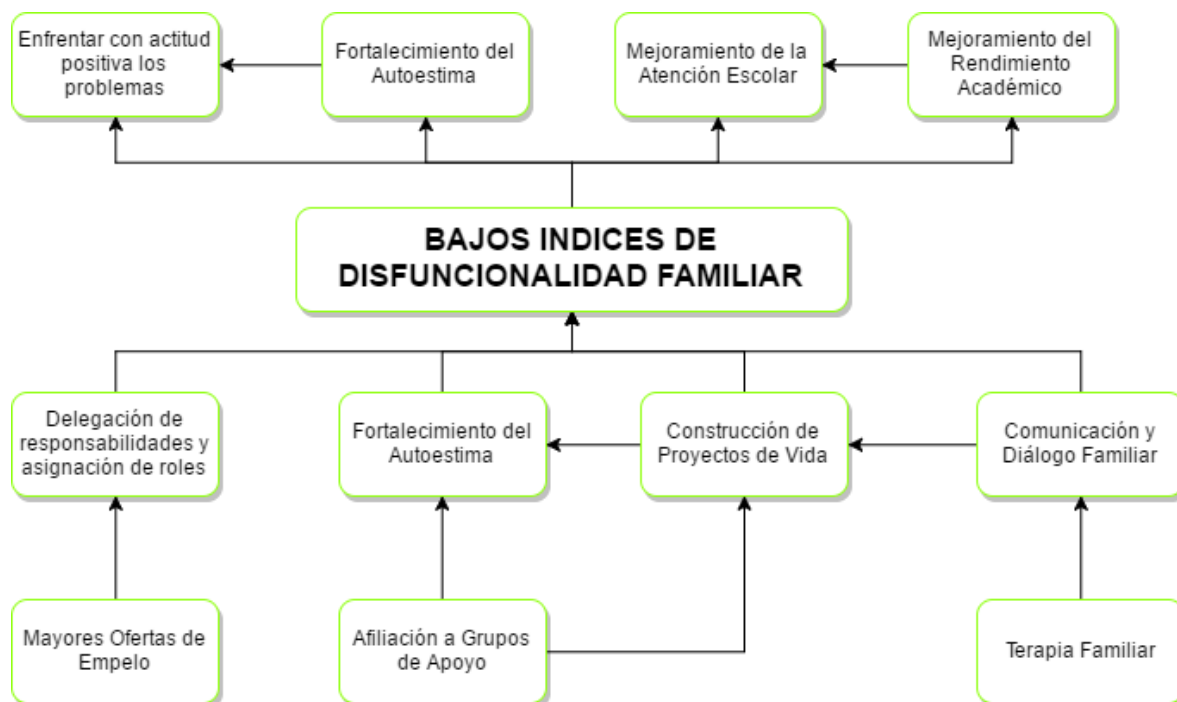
Enfrentar con actitud positiva los problemas

Fortalecimiento del Autoestima

Mejoramiento de la Atención Escolar

Mejoramiento del Rendimiento Académico

BAJOS INDICES DE DISFUNCIONALIDAD FAMILIAR

Delegación de responsabilidades y asignación de roles

Fortalecimiento del Autoestima

Construcción de Proyectos de Vida

Comunicación y Diálogo Familiar

Mayores Ofertas de Empelo

Afiliación a Grupos de Apoyo

Terapia Familiar